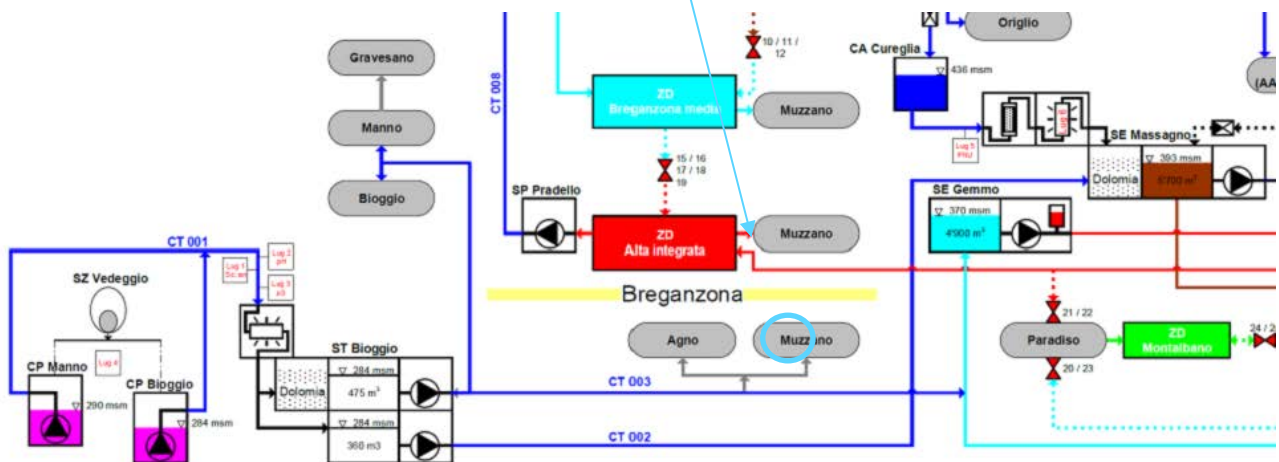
Origlio

CA Cureglia

436 msm

(AA

10 / 11 / 12

Gravesano

CT 008

ZD
Breganzona medi

Muzzano

Manno

Lug 5
PNU

SE Massagno

393 msm

Dolomia

5'700 m³

Bioggio

15 / 16
17 / 18
19

SP Pradello

ZD
Alta integrata

Muzzano

SE Gemmo

370 msm

4'900 m³

CT 001

Lug 1
Sc. int

Lug 2
pH

Lug 3
p3

SZ Vedeggio

Breganzona

21 / 22

Lug 4

Agno

Muzzano

Paradiso

ZD
Montalbano

24 / 2

CP Manno

CP Bioggio

290 msm

284 msm

ST Bioggio

284 msm

Dolomia

475 m³

284 msm

360 m3

CT 003

CT 002

20 / 23